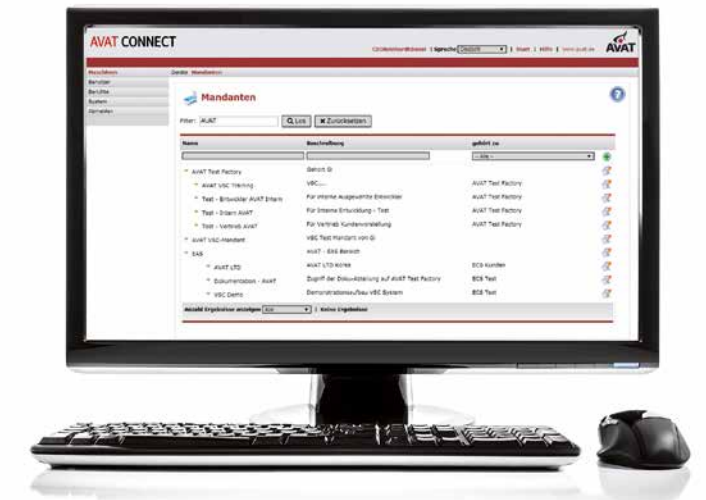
AVAT CONNECT

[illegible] | Sprache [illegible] | Start | Hilfe | www.avat.de

AVAT

Maschinen
Benutzer
Berichte
System
Abmelden

Daten Mandanten

Mandanten

Filter: AVAT
Los
Zurücksetzen

| Name | Beschreibung | gehört zu |
|---|---|---|
| AVAT Test Factory | Gehört GI | |
| AVAT VSC Training | VSC.... | AVAT Test Factory |
| Test - Entwickler AVAT Intern | Für interne Ausgewählte Entwickler | AVAT Test Factory |
| Test - Intern AVAT | Für interne Entwicklung - Test | AVAT Test Factory |
| Test - Vertrieb AVAT | Für Vertrieb Kundenvorstellung | AVAT Test Factory |
| AVAT VSC-Mandant | VSC Test Mandant vom GI | |
| ECS | AVAT - ECS Bereich | |
| AVAT LTD | AVAT LTD Korea | ECS Kunden |
| Dokumentation - AVAT | Zugriff der Doku-Abteilung auf AVAT Test Factory | ECS Test |
| VSC Demo | Demonstrationsaufbau VSC System | ECS Test |

Anzahl Ergebnisse anzeigen: Alle | Keine Ergebnisse